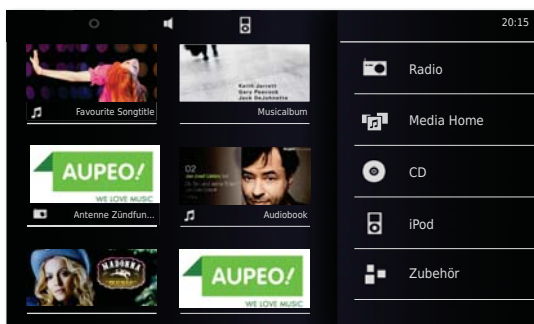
20:15

Keith Jarrett
Gary Peacock
Jack DeJohnette

Favourite Songtitle

Musicalbum

AUPEO!
WE LOVE MUSIC

Antenne Zündfun...

02

Audiobook

MADONNA

AUPEO!
WE LOVE MUSIC

Radio

Media Home

CD

iPod

Zubehör